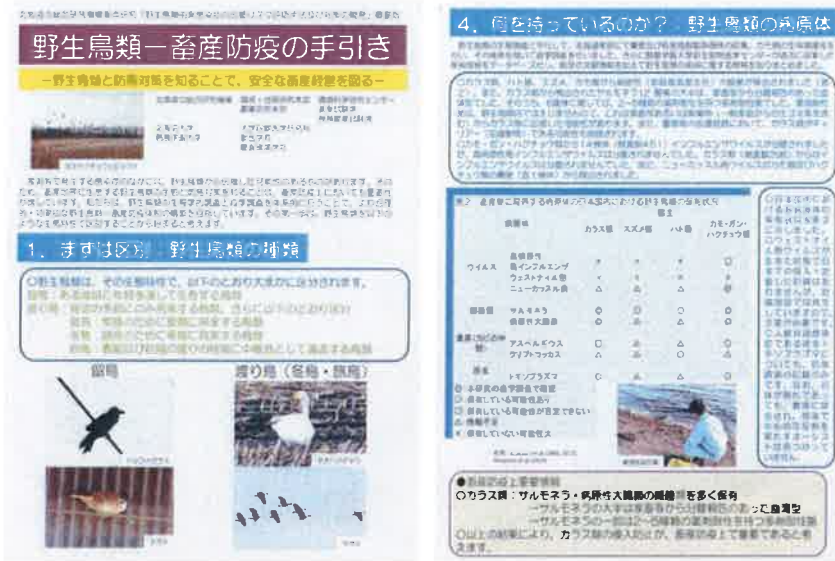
野生鳥類ー畜産防疫の手引き

－野生鳥類と防疫対策を知ることで、安全な畜産経営を図る－

1．まずは区別　野生鳥類の種類

○野生鳥類は、その生態特性で、以下のとおり大きく分けられます。

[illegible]

留鳥

渡り鳥（冬鳥・旅鳥）

4．何を持っているのか？　野生鳥類の病原体

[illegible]

| 病原体 | | カラス類 | スズメ類 | ハト類 | カモ・ガン・ハクチョウ類 |
|---|---|---|---|---|---|
| ウイルス | 鳥痘 | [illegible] | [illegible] | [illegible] | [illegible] |
| | 鳥インフルエンザ | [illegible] | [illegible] | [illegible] | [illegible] |
| | ウエストナイル熱 | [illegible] | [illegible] | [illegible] | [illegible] |
| | ニューカッスル病 | △ | △ | △ | △ |
| 細菌 | サルモネラ | ◎ | ◎ | ○ | ○ |
| | 病原性大腸菌 | ◎ | ◎ | ◎ | ○ |
| 真菌(カビ)の仲間 | アスペルギウス | ○ | △ | △ | ○ |
| | クリプトコッカス | △ | △ | ○ | △ |
| 原虫 | トキソプラズマ | ○ | △ | △ | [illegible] |

●防疫対策上重要情報

○カラス類：サルモネラ・病原性大腸菌の保菌率を多く保有

○以上の結果により、カラス類の侵入防止が、畜産防疫上で重要であると考えます。